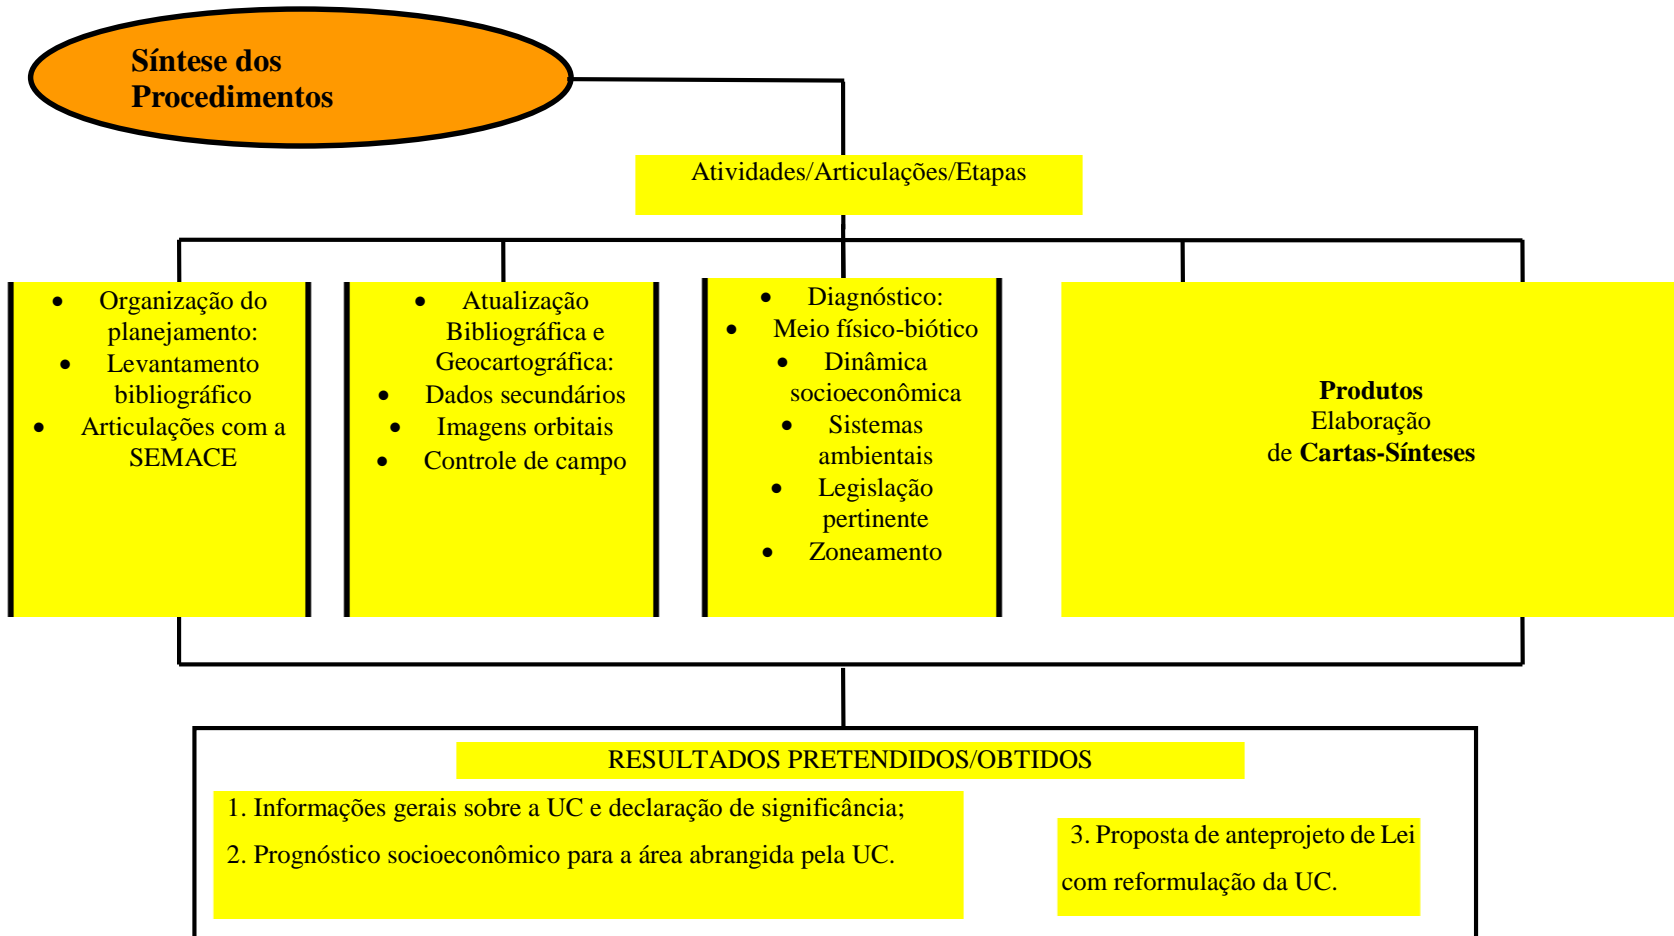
Síntese dos Procedimentos

Atividades/Articulações/Etapas

- Organização do planejamento:
- Levantamento bibliográfico
- Articulações com a SEMACE

- Atualização Bibliográfica e Geocartográfica:
- Dados secundários
- Imagens orbitais
- Controle de campo

- Diagnóstico:
- Meio físico-biótico
- Dinâmica socioeconômica
- Sistemas ambientais
- Legislação pertinente
- Zoneamento

**Produtos**
Elaboração de **Cartas-Sínteses**

RESULTADOS PRETENDIDOS/OBTIDOS

1. Informações gerais sobre a UC e declaração de significância;

2. Prognóstico socioeconômico para a área abrangida pela UC.

3. Proposta de anteprojeto de Lei com reformulação da UC.